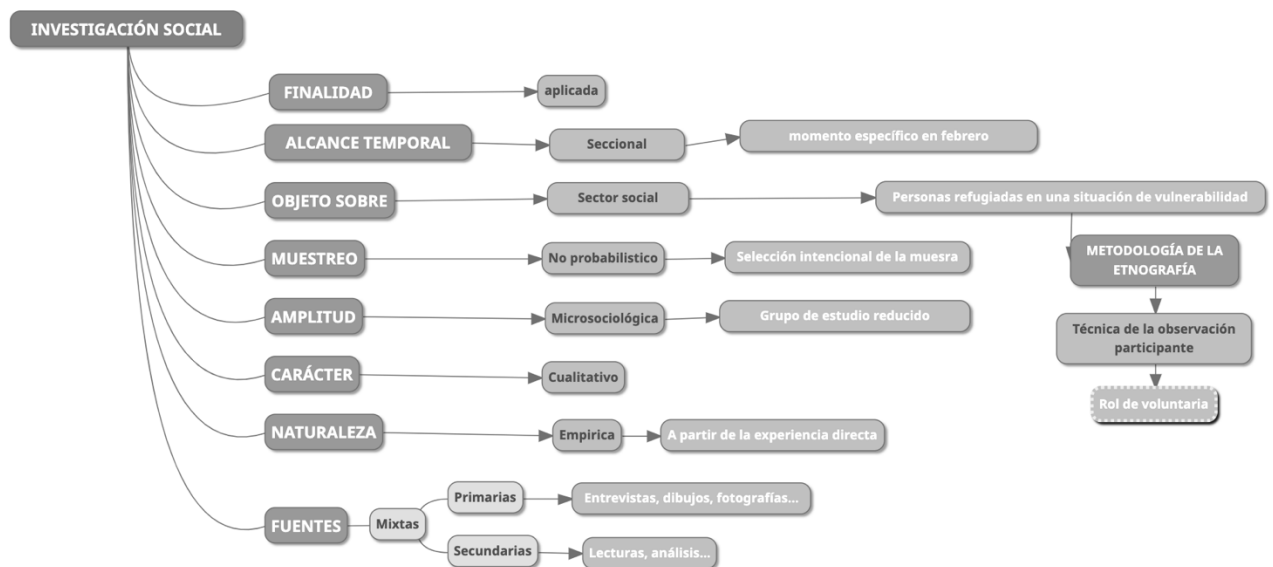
INVESTIGACIÓN SOCIAL

FINALIDAD
aplicada

ALCANCE TEMPORAL
Seccional
momento específico en febrero

OBJETO SOBRE
Sector social
Personas refugiadas en una situación de vulnerabilidad

METODOLOGÍA DE LA ETNOGRAFÍA
Técnica de la observación participante
Rol de voluntaria

MUESTREO
No probabilistico
Selección intencional de la muesra

AMPLITUD
Microsociológica
Grupo de estudio reducido

CARÁCTER
Cualitativo

NATURALEZA
Empirica
A partir de la experiencia directa

FUENTES
Mixtas
Primarias
Entrevistas, dibujos, fotografías...
Secundarias
Lecturas, análisis...